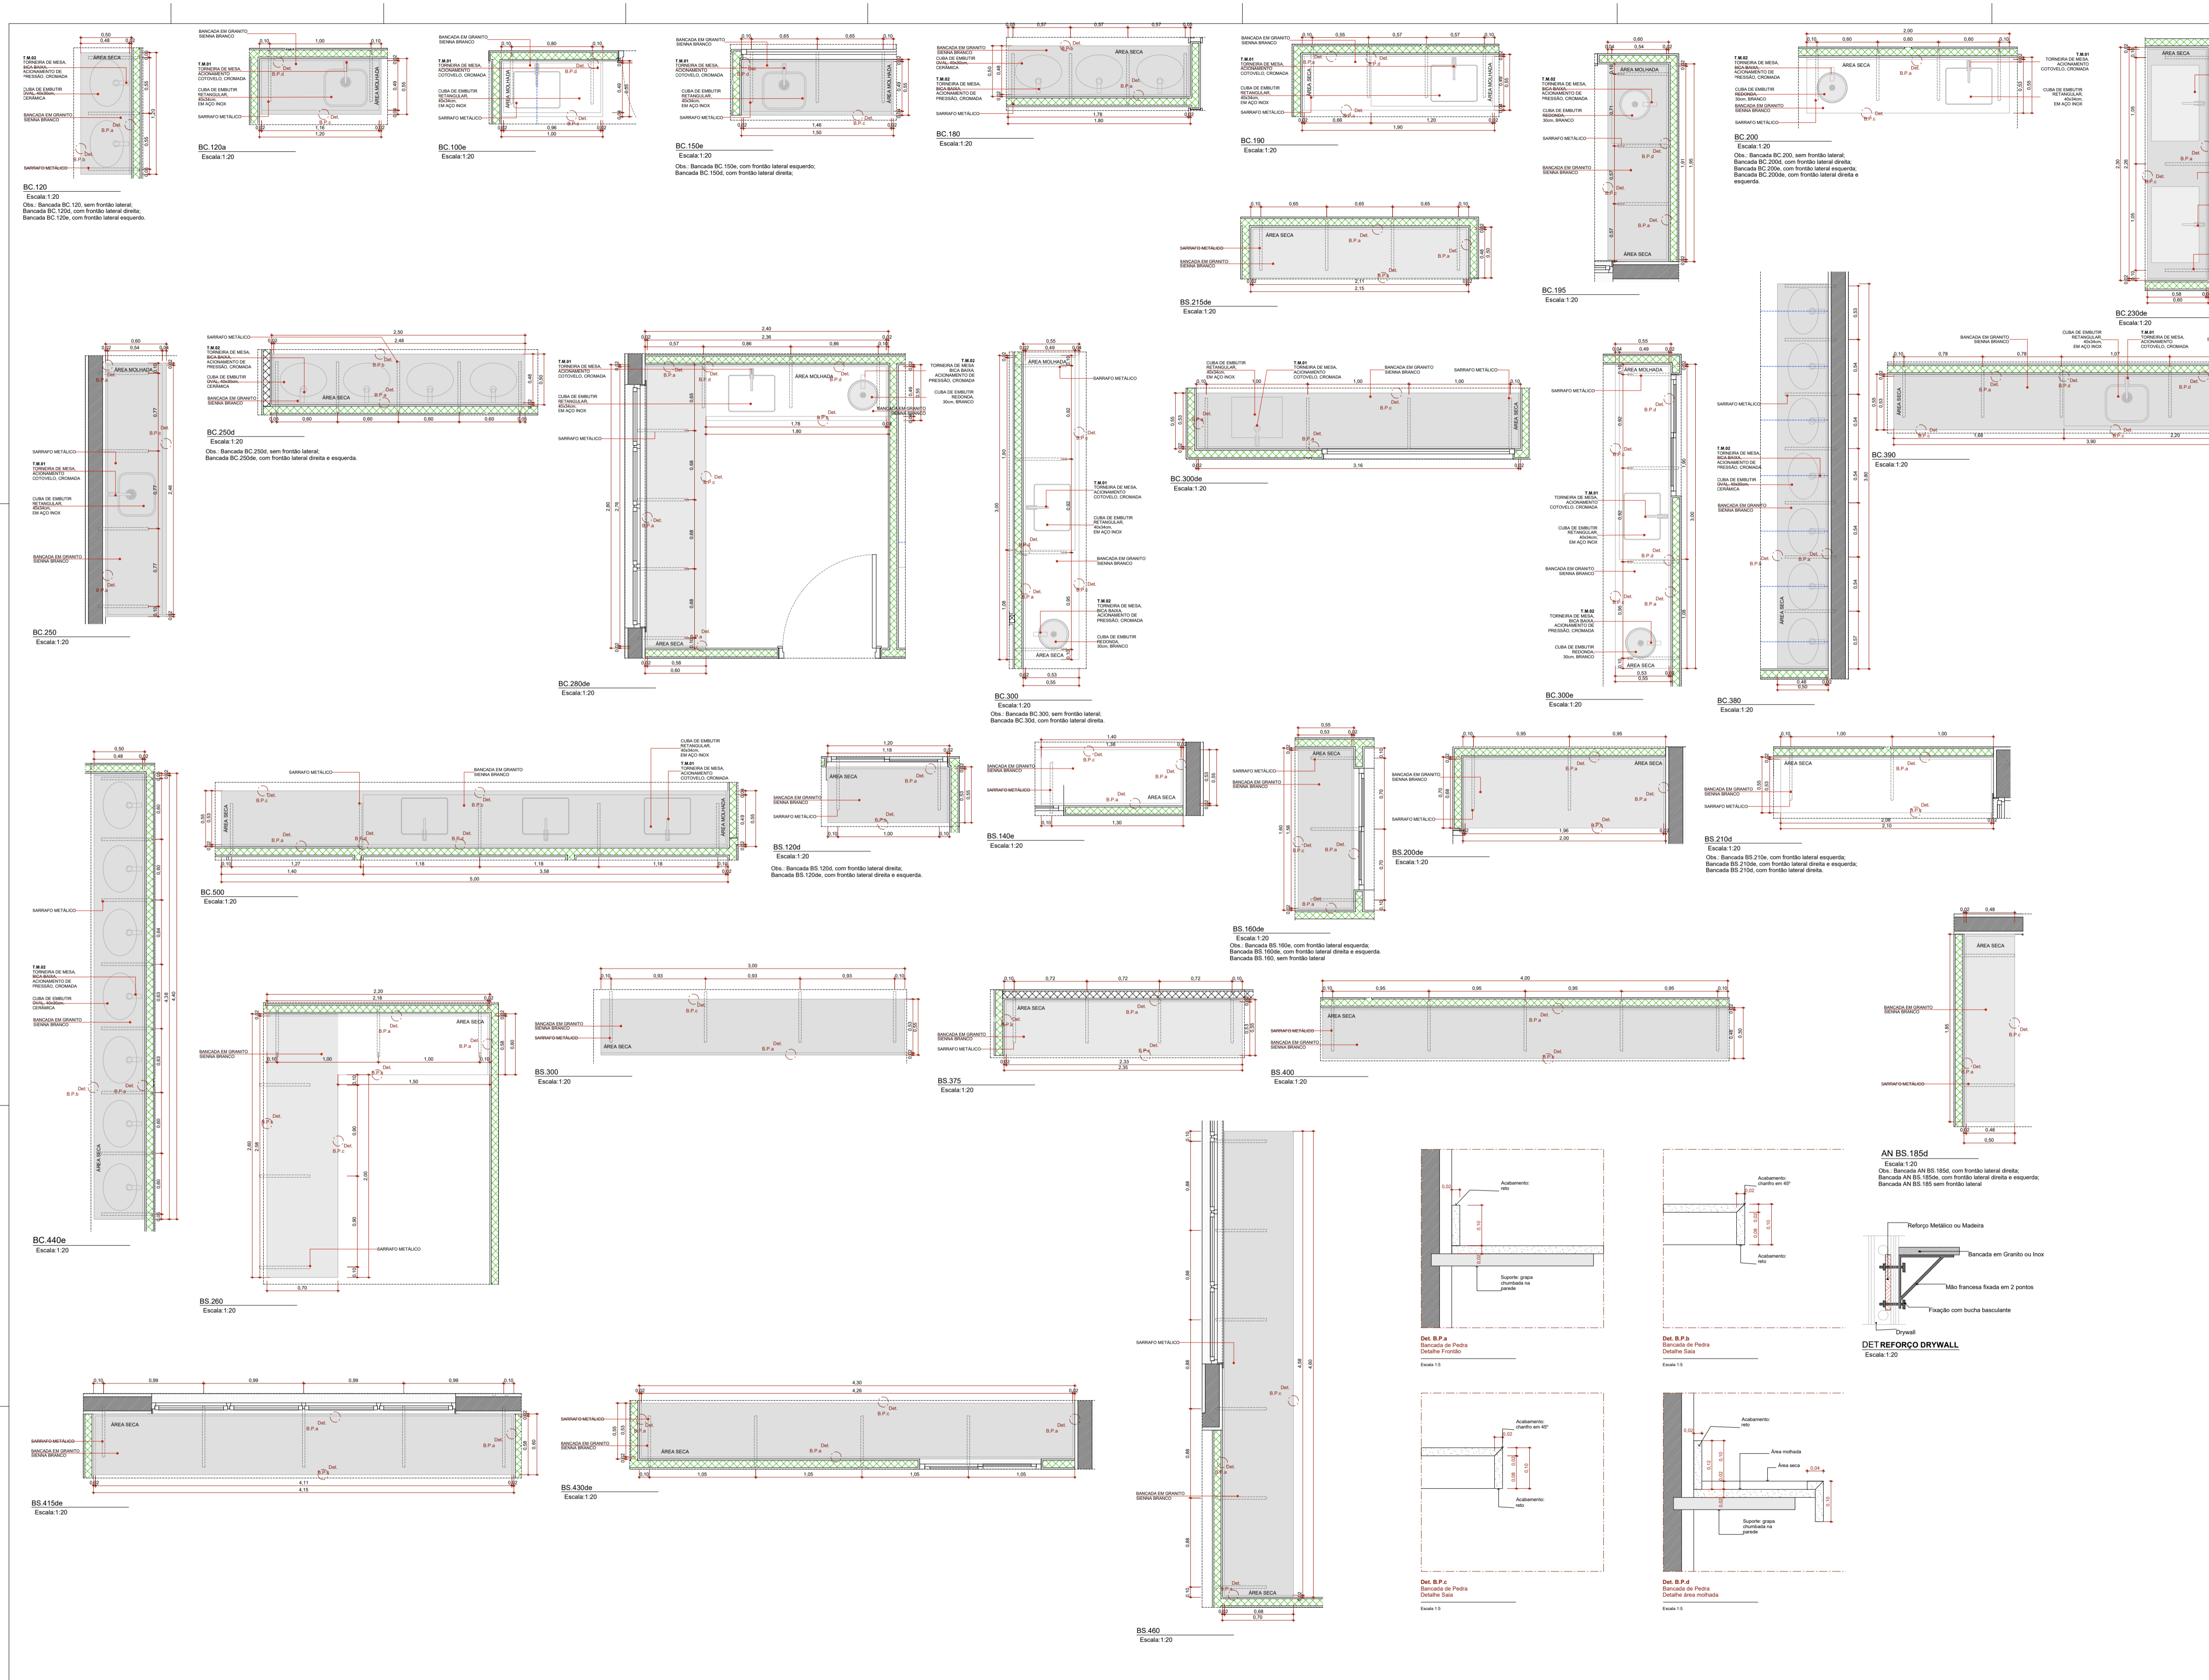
BC.120
Escala:1:20
Obs.: Bancada BC.120, sem frontão lateral;
Bancada BC.120d, com frontão lateral direita;
Bancada BC.120e, com frontão lateral esquerdo.

BC.120a
Escala:1:20

BC.100e
Escala:1:20

BC.150e
Escala:1:20
Obs.: Bancada BC.150e, com frontão lateral esquerdo;
Bancada BC.150d, com frontão lateral direita;

BC.180
Escala:1:20

BC.190
Escala:1:20

BC.195
Escala:1:20

BC.200
Escala:1:20
Obs.: Bancada BC.200, sem frontão lateral;
Bancada BC.200d, com frontão lateral direita;
Bancada BC.200e, com frontão lateral esquerda;
Bancada BC.200de, com frontão lateral direita e esquerda.

BC.230de
Escala:1:20

BS.215de
Escala:1:20

BC.250
Escala:1:20

BC.250d
Escala:1:20
Obs.: Bancada BC.250d, sem frontão lateral;
Bancada BC.250de, com frontão lateral direita e esquerda.

BC.280de
Escala:1:20

BC.300
Escala:1:20
Obs.: Bancada BC.300, sem frontão lateral.
Bancada BC.30d, com frontão lateral direita.

BC.300de
Escala:1:20

BC.300e
Escala:1:20

BC.380
Escala:1:20

BC.390
Escala:1:20

BC.500
Escala:1:20

BS.120d
Escala:1:20
Obs.: Bancada BS.120d, com frontão lateral direita;
Bancada BS.120de, com frontão lateral direita e esquerda.

BS.140e
Escala:1:20

BS.200de
Escala:1:20

BS.210d
Escala:1:20
Obs.: Bancada BS.210e, com frontão lateral esquerda;
Bancada BS.210de, com frontão lateral direita e esquerda;
Bancada BS.210d, com frontão lateral direita.

BS.160de
Escala:1:20
Obs.: Bancada BS.160e, com frontão lateral esquerda;
Bancada BS.160de, com frontão lateral direita e esquerda.
Bancada BS.160, sem frontão lateral

BC.440e
Escala:1:20

BS.260
Escala:1:20

BS.300
Escala:1:20

BS.375
Escala:1:20

BS.400
Escala:1:20

AN BS.185d
Escala:1:20
Obs.: Bancada AN BS.185d, com frontão lateral direita;
Bancada AN BS.185de, com frontão lateral direita e esquerda;
Bancada AN BS.185 sem frontão lateral

Reforço Metálico ou Madeira
Bancada em Granito ou Inox
Mão francesa fixada em 2 pontos
Fixação com bucha basculante
Drywall
DET REFORÇO DRYWALL
Escala:1:20

Det. B.P.a
Bancada de Pedra
Detalhe Frontão
Escala 1:5

Det. B.P.b
Bancada de Pedra
Detalhe Sala
Escala 1:5

Det. B.P.c
Bancada de Pedra
Detalhe Sala
Escala 1:5

Det. B.P.d
Bancada de Pedra
Detalhe área molhada
Escala 1:5

Acabamento: reto
Acabamento: chanfro em 45°
Suporte: grapa chumbada na parede
Área molhada
Área seca

BS.415de
Escala:1:20

BS.430de
Escala:1:20

BS.460
Escala:1:20

T.M.01 TORNEIRA DE MESA, ACIONAMENTO COTOVELO, CROMADA
T.M.02 TORNEIRA DE MESA, BICA BAIXA, ACIONAMENTO DE PRESSÃO, CROMADA
CUBA DE EMBUTIR OVAL, 40x30cm, CERÂMICA
CUBA DE EMBUTIR RETANGULAR, 40x34cm, EM AÇO INOX
CUBA DE EMBUTIR REDONDA, 30cm, BRANCO
BANCADA EM GRANITO SIENNA BRANCO
SARRAFO METÁLICO
ÁREA SECA
ÁREA MOLHADA